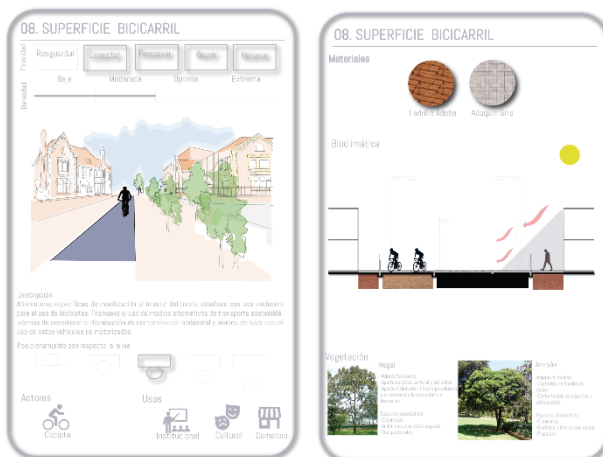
08. SUPERFICIE BICICARRIL

Finalidad
Resguardar
Conectar
Preservar
Reunir
Recorrer

Densidad
Baja
Moderada
Optima
Extrema

Descripción
Alternativas especificas de movilización al interior del barrio, diseñado con una exclusiva para el uso de bicicletas. Promueve el uso de medios alternativos de transporte sostenible, además de contribuir a la disminución de contaminación ambiental y niveles de ruido con el uso de estos vehículos no motorizados.

Posicionamiento con respecto a la vía

Actores
Ciclista

Usos
Institucional
Cultural
Comercio

08. SUPERFICIE BICICARRIL

Materiales
Ladrillo Adobe
Adoquín Gris

Bioclimática

Vegetación
Nogal
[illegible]

Arrayán
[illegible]